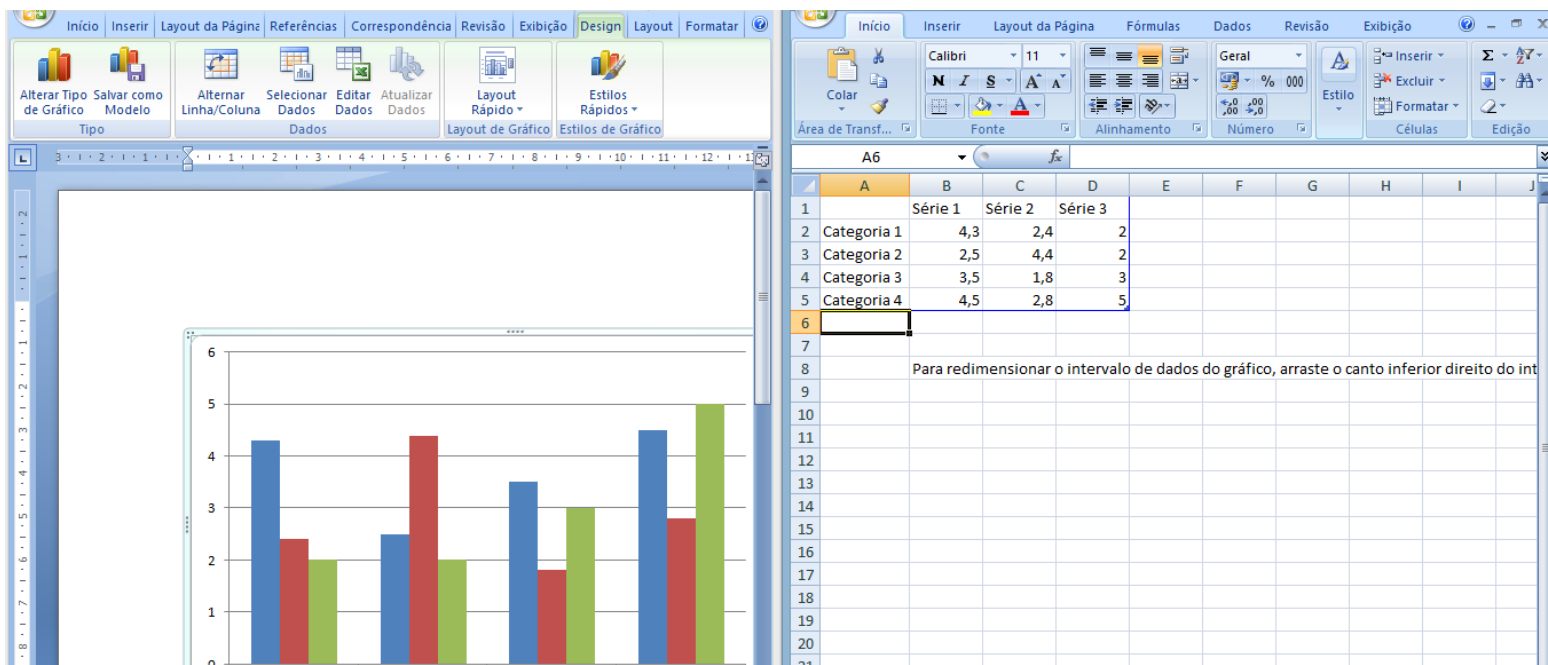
Início | Inserir | Layout da Página | Referências | Correspondência | Revisão | Exibição | Design | Layout | Formatar

Alterar Tipo de Gráfico | Salvar como Modelo
Tipo

Alternar Linha/Coluna | Selecionar Dados | Editar Dados | Atualizar Dados
Dados

Layout Rápido
Layout de Gráfico

Estilos Rápidos
Estilos de Gráfico

6
5
4
3
2
1
0

Início | Inserir | Layout da Página | Fórmulas | Dados | Revisão | Exibição

Colar
Área de Transf...

Calibri 11
N I S A A
Fonte

Alinhamento

Geral
% 000
Número

Estilo

Inserir
Excluir
Formatar
Células

Σ
Edição

A6 | $f_x$

| | A | B | C | D | E | F | G | H | I | J |
|---|---|---|---|---|---|---|---|---|---|---|
| 1 | | Série 1 | Série 2 | Série 3 | | | | | | |
| 2 | Categoria 1 | 4,3 | 2,4 | 2 | | | | | | |
| 3 | Categoria 2 | 2,5 | 4,4 | 2 | | | | | | |
| 4 | Categoria 3 | 3,5 | 1,8 | 3 | | | | | | |
| 5 | Categoria 4 | 4,5 | 2,8 | 5 | | | | | | |
| 6 | | | | | | | | | | |
| 7 | | | | | | | | | | |
| 8 | | Para redimensionar o intervalo de dados do gráfico, arraste o canto inferior direito do int | | | | | | | | |
| 9 | | | | | | | | | | |
| 10 | | | | | | | | | | |
| 11 | | | | | | | | | | |
| 12 | | | | | | | | | | |
| 13 | | | | | | | | | | |
| 14 | | | | | | | | | | |
| 15 | | | | | | | | | | |
| 16 | | | | | | | | | | |
| 17 | | | | | | | | | | |
| 18 | | | | | | | | | | |
| 19 | | | | | | | | | | |
| 20 | | | | | | | | | | |